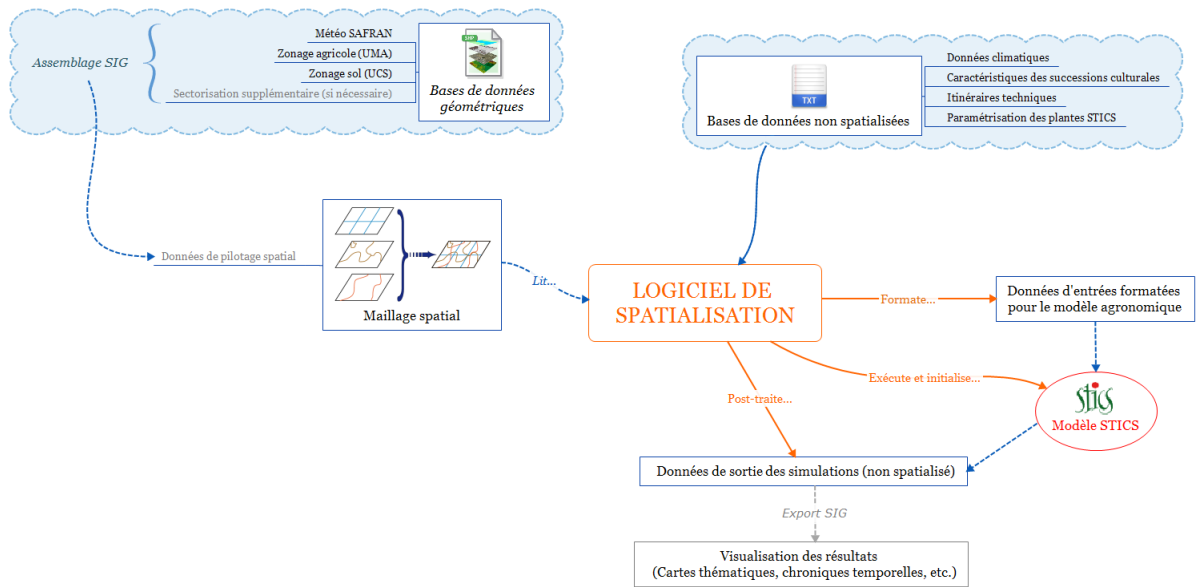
Assemblage SIG

Météo SAFRAN
Zonage agricole (UMA)
Zonage sol (UCS)
Sectorisation supplémentaire (si nécessaire)

SHP
Bases de données géométriques

TXT
Bases de données non spatialisées

Données climatiques
Caractéristiques des successions culturales
Itinéraires techniques
Paramétrisation des plantes STICS

Données de pilotage spatial

Maillage spatial

Lit...

LOGICIEL DE SPATIALISATION

Formate...

Données d'entrées formatées pour le modèle agronomique

Exécute et initialise...

STICS
Modèle STICS

Post-traite...

Données de sortie des simulations (non spatialisé)

Export SIG

Visualisation des résultats
(Cartes thématiques, chroniques temporelles, etc.)